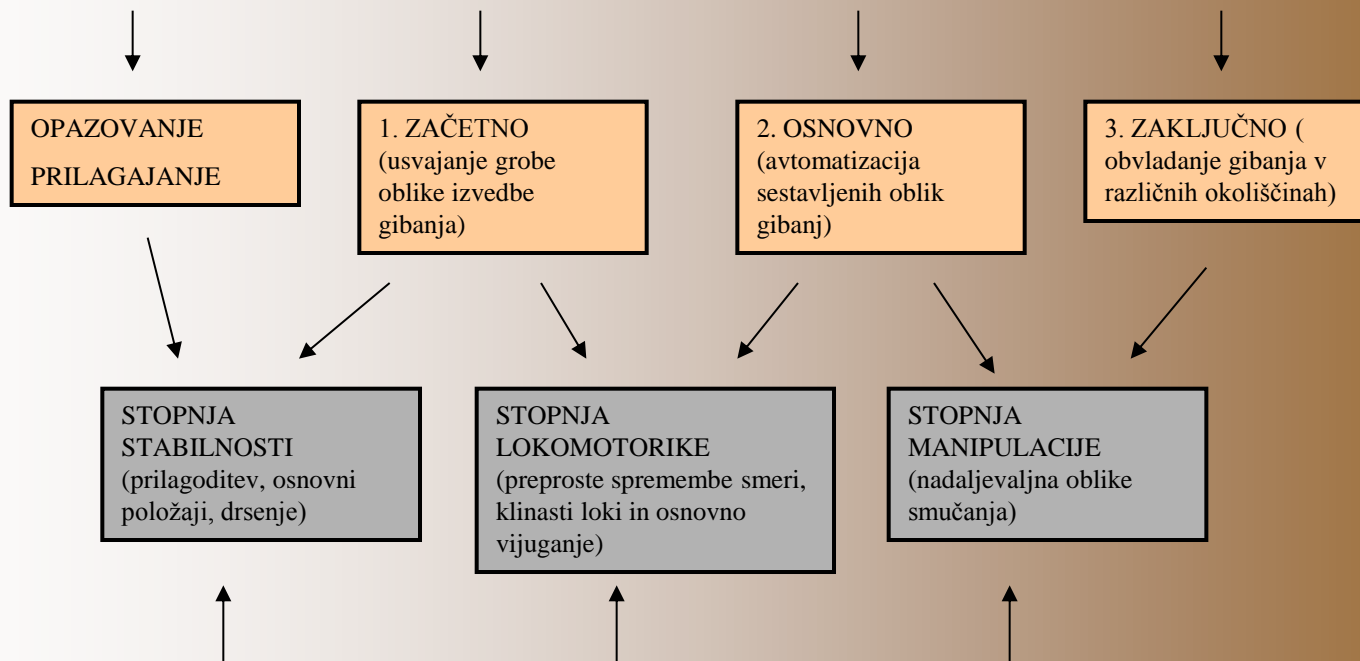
OPAZOVANJE

PRILAGAJANJE

1. ZAČETNO (usvajanje grobe oblike izvedbe gibanja)

2. OSNOVNO (avtomatizacija sestavljenih oblik gibanj)

3. ZAKLJUČNO ( obvladanje gibanja v različnih okoliščinah)

STOPNJA STABILNOSTI (prilagoditev, osnovni položaji, drsenje)

STOPNJA LOKOMOTORIKE (preproste spremembe smeri, klinasti loki in osnovno vijuganje)

STOPNJA MANIPULACIJE (nadaljevaljna oblike smučanja)